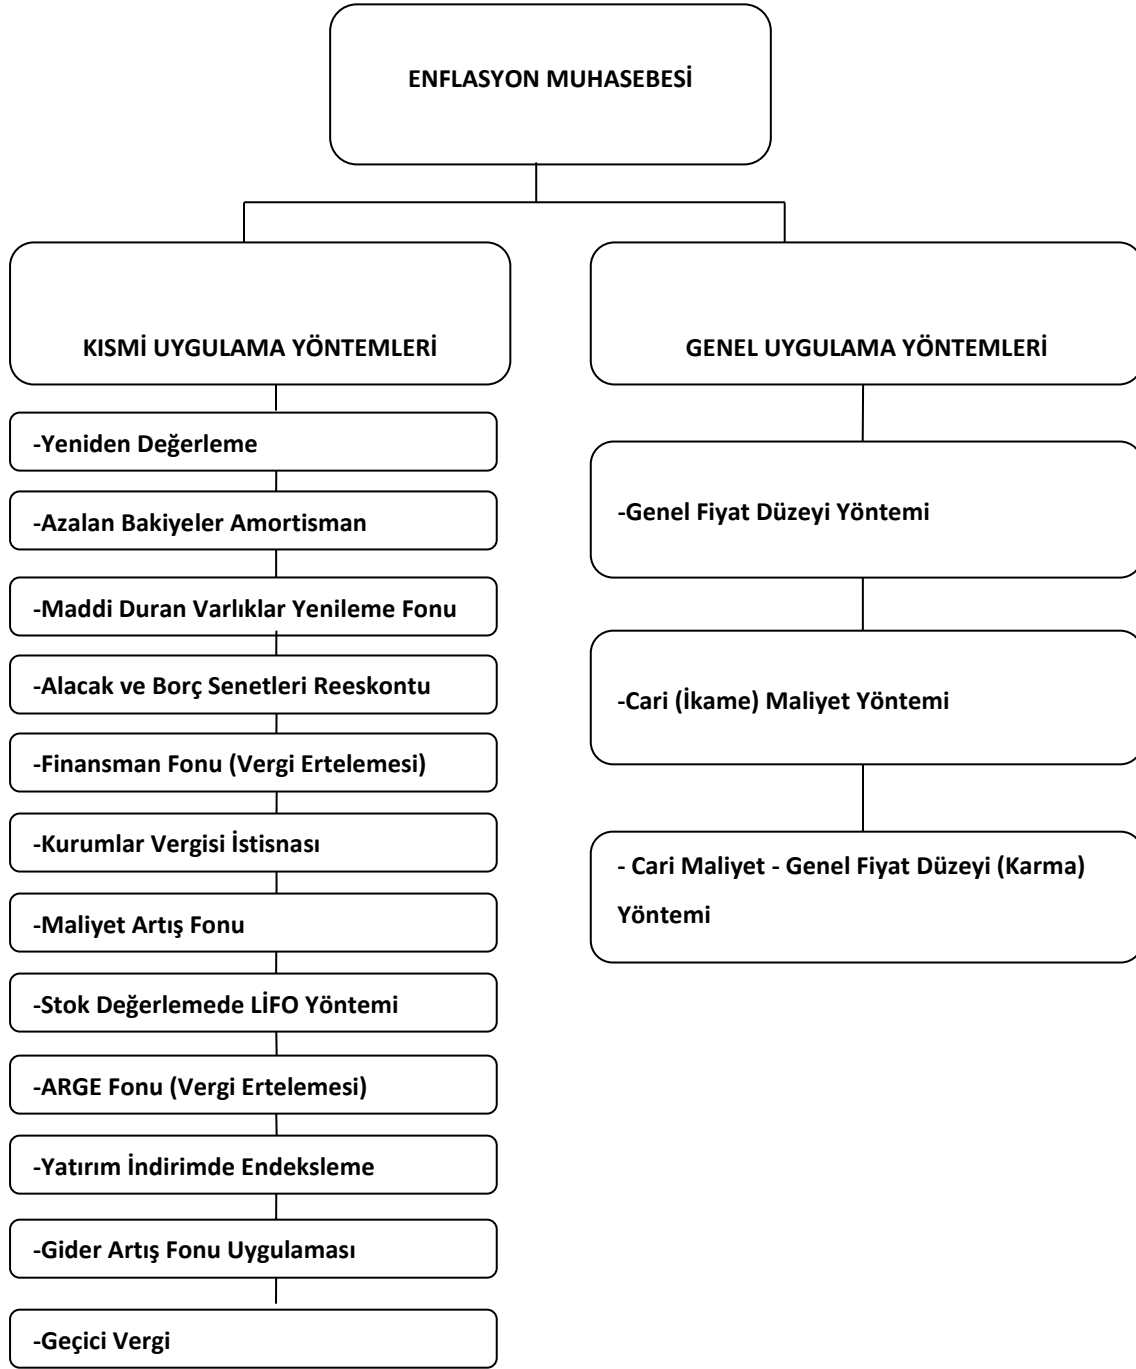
ENFLASYON MUHASEBESİ

KISMİ UYGULAMA YÖNTEMLERİ

-Yeniden Değerleme

-Azalan Bakiyeler Amortisman

-Maddi Duran Varlıklar Yenileme Fonu

-Alacak ve Borç Senetleri Reeskontu

-Finansman Fonu (Vergi Ertelemesi)

-Kurumlar Vergisi İstisnası

-Maliyet Artış Fonu

-Stok Değerlemede LİFO Yöntemi

-ARGE Fonu (Vergi Ertelemesi)

-Yatırım İndirimde Endeksleme

-Gider Artış Fonu Uygulaması

-Geçici Vergi

GENEL UYGULAMA YÖNTEMLERİ

-Genel Fiyat Düzeyi Yöntemi

-Cari (İkame) Maliyet Yöntemi

- Cari Maliyet - Genel Fiyat Düzeyi (Karma) Yöntemi